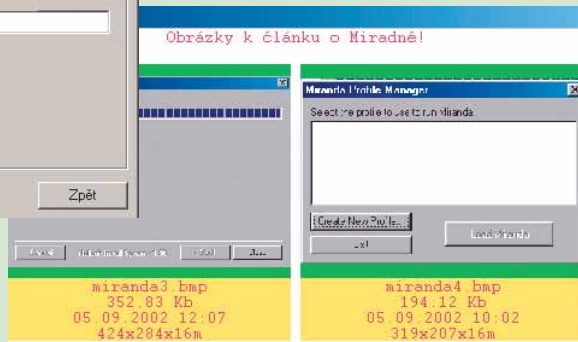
Obrázky k článku o Miradně!

Zpět

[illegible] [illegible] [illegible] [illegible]

miranda3.bmp
352.83 Kb
05.09.2002 12:07
424x284x16m

Miranda Profile Manager

Select the profile to use to run Miranda

Create New Profile...

Exit

Load Miranda

miranda4.bmp
194.12 Kb
05.09.2002 10:02
319x207x16m